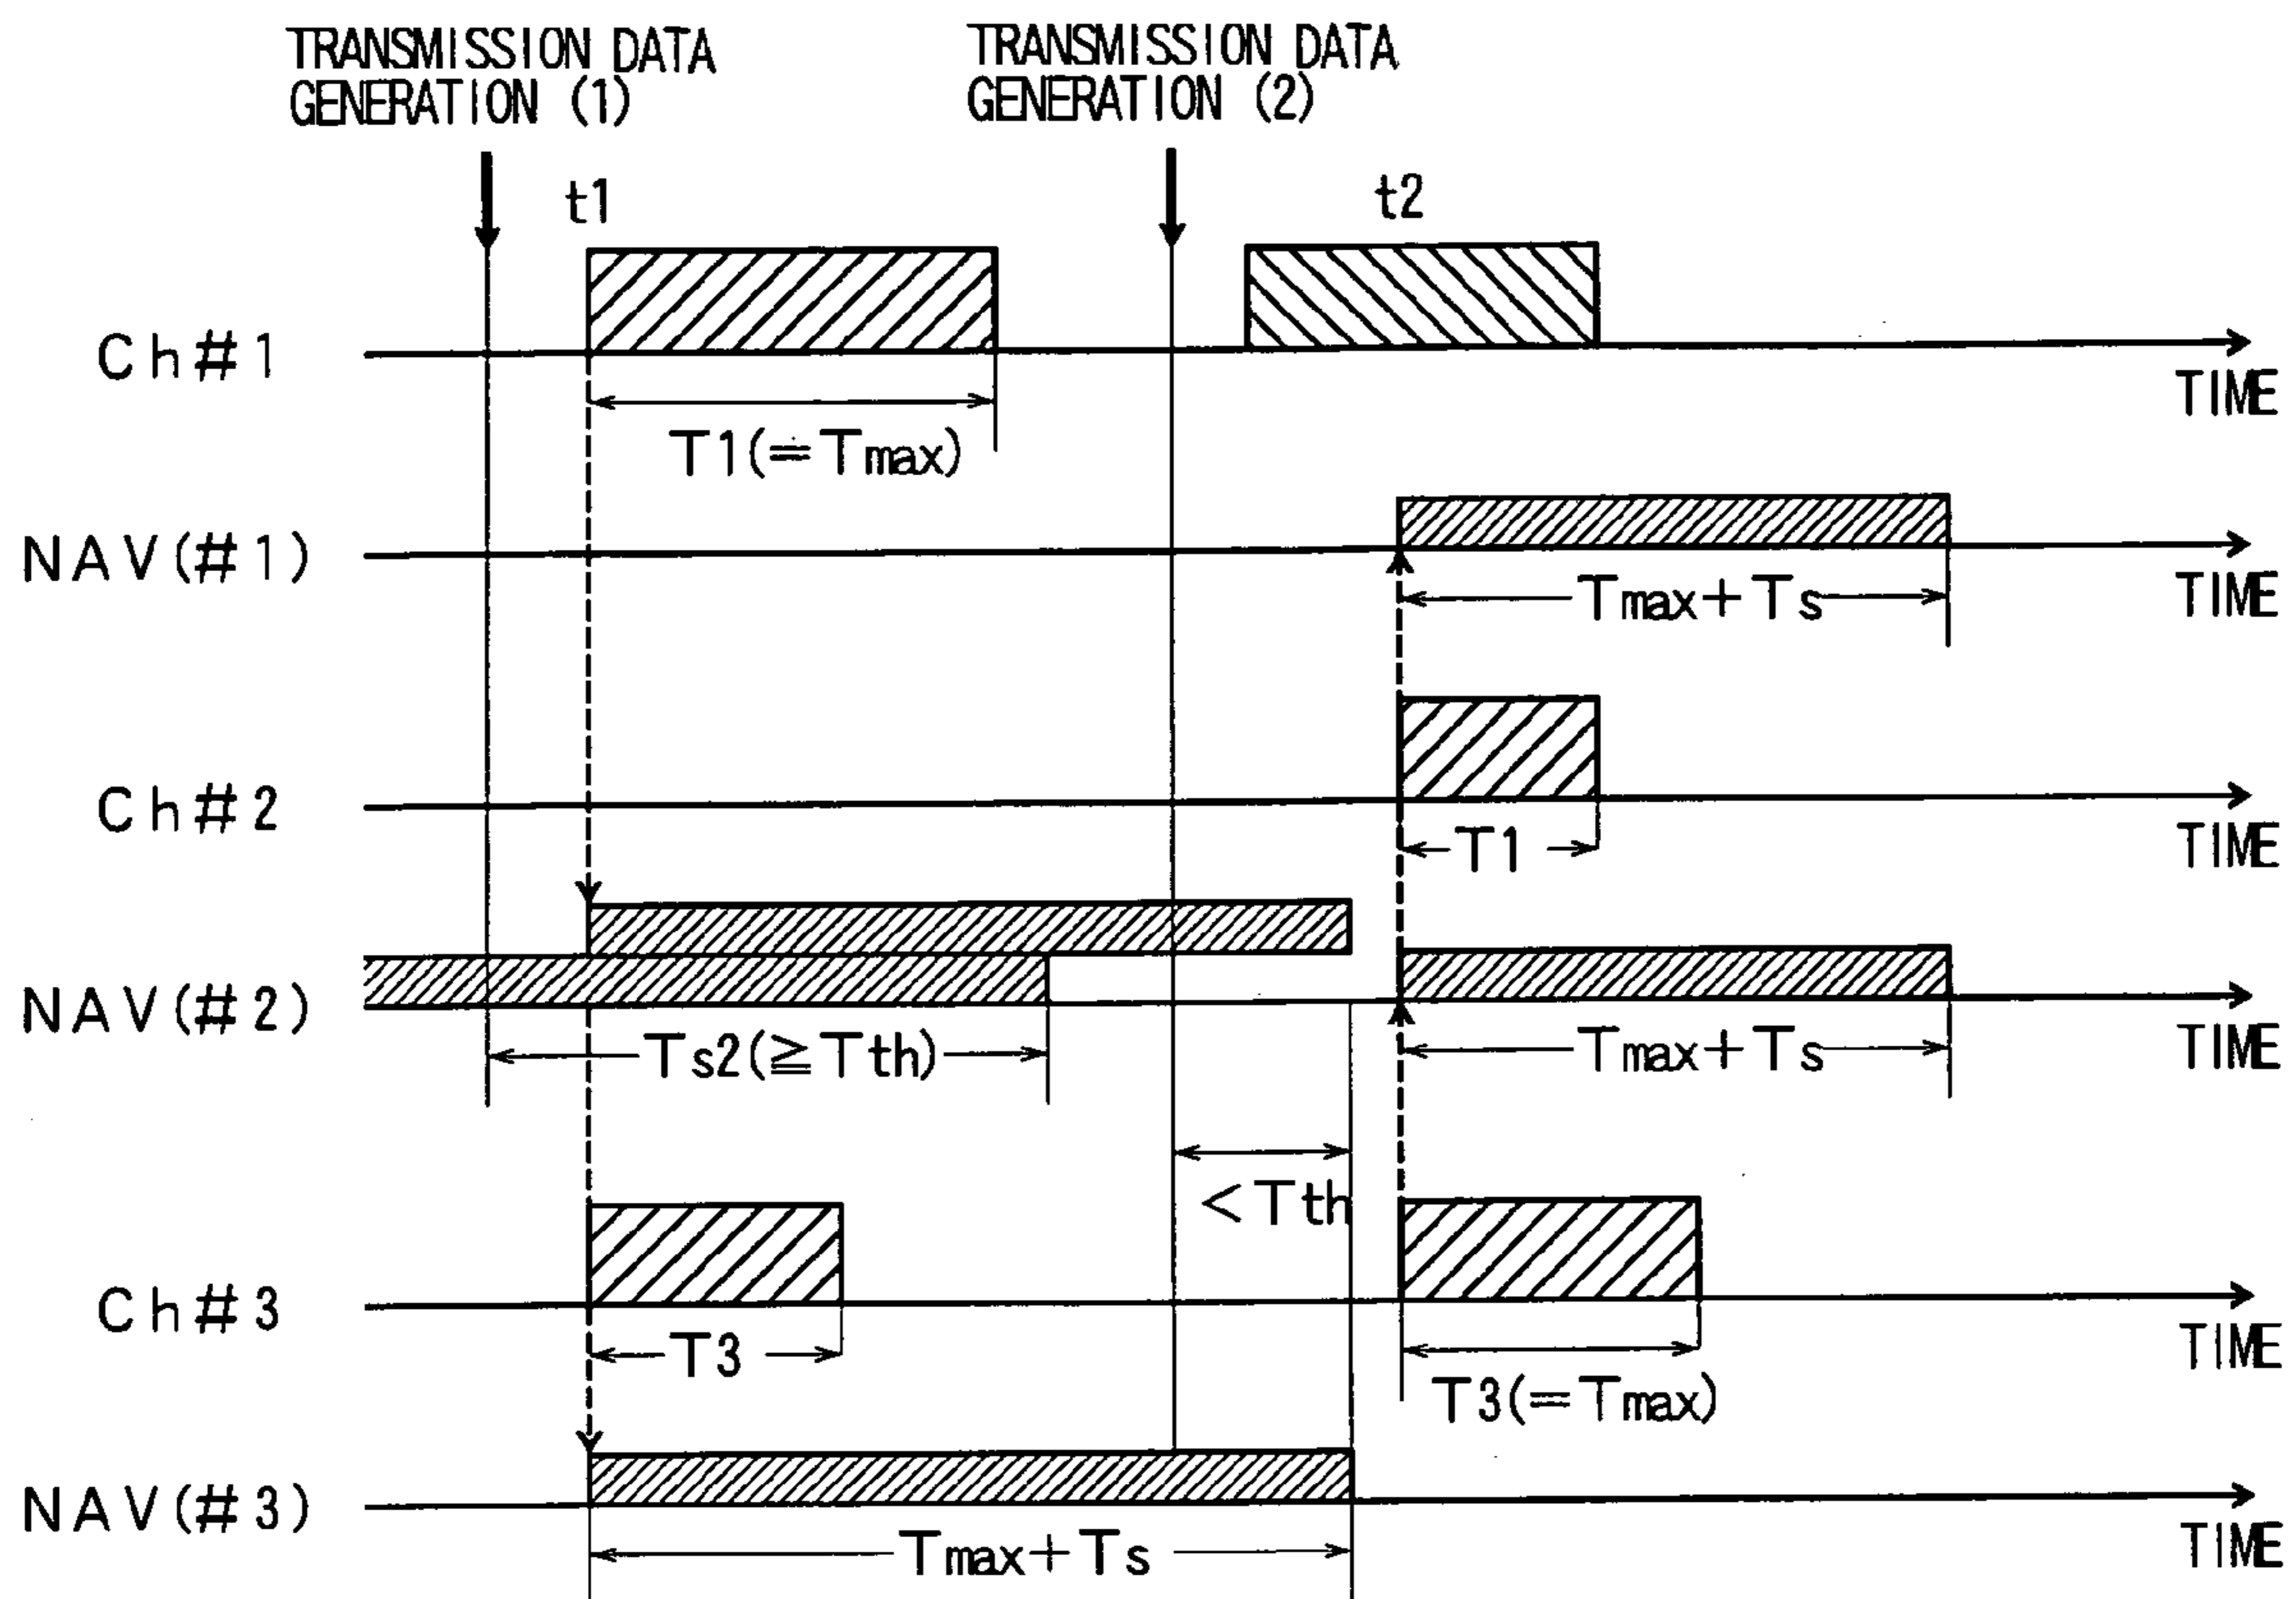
TRANSMISSION DATA GENERATION (1)

TRANSMISSION DATA GENERATION (2)

t1

t2

Ch#1

TIME

T1(=Tmax)

NAV(#1)

TIME

Tmax+Ts

Ch#2

TIME

T1

NAV(#2)

TIME

Ts2(≧Tth)

Tmax+Ts

<Tth

Ch#3

TIME

T3

T3(=Tmax)

NAV(#3)

TIME

Tmax+Ts